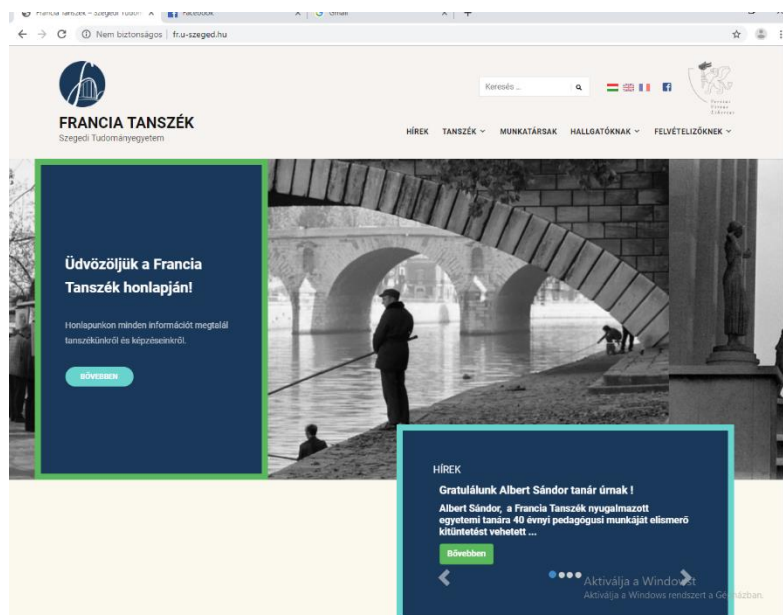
Francia Tanszék – Szegedi Tudom ×
Facebook ×
Gmail ×
+

Nem biztonságos | fr.u-szeged.hu

FRANCIA TANSZÉK
Szegedi Tudományegyetem

Keresés ...

HÍREK TANSZÉK MUNKATÁRSAK HALLGATÓKNAK FELVÉTELIZŐKNEK

Üdvözöljük a Francia Tanszék honlapján!

Honlapunkon minden információt megtalál tanszékünkről és képzéseinkről.

BŐVEBBEN

HÍREK

Gratulálunk Albert Sándor tanár úrnak !

Albert Sándor, a Francia Tanszék nyugalmazott egyetemi tanára 40 évnyi pedagógusi munkáját elismerő kitüntetést vehetett ...

Bővebben

Aktiválja a Windowst
Aktiválja a Windows rendszert a Gépházban.